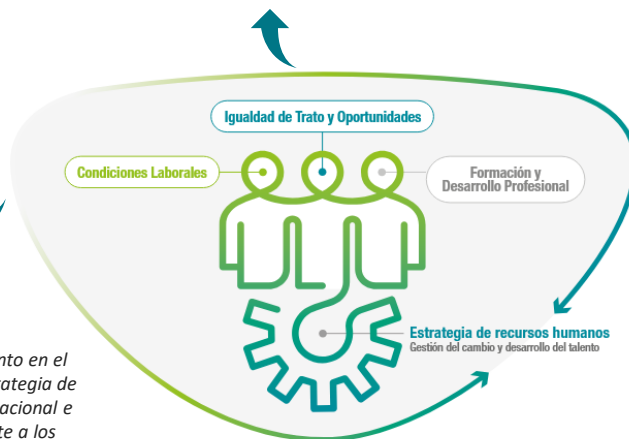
Igualdad de Trato y Oportunidades

Condiciones Laborales

Formación y Desarrollo Profesional

Estrategia de recursos humanos
Gestión del cambio y desarrollo del talento

nto en el
ategia de
acional e
te a los